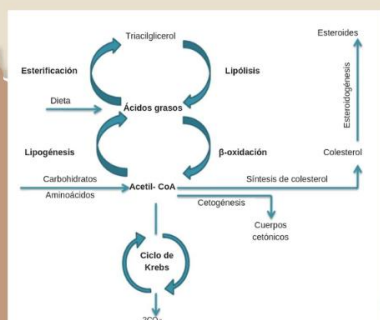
Triacilglicerol

Esteroides

Esterificación

Lipólisis

Esteroidogénesis

Dieta

Ácidos grasos

Lipogénesis

β-oxidación

Colesterol

Carbohidratos

Acetil- CoA

Síntesis de colesterol

Aminoácidos

Cetogénesis

Cuerpos cetónicos

Ciclo de Krebs

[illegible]